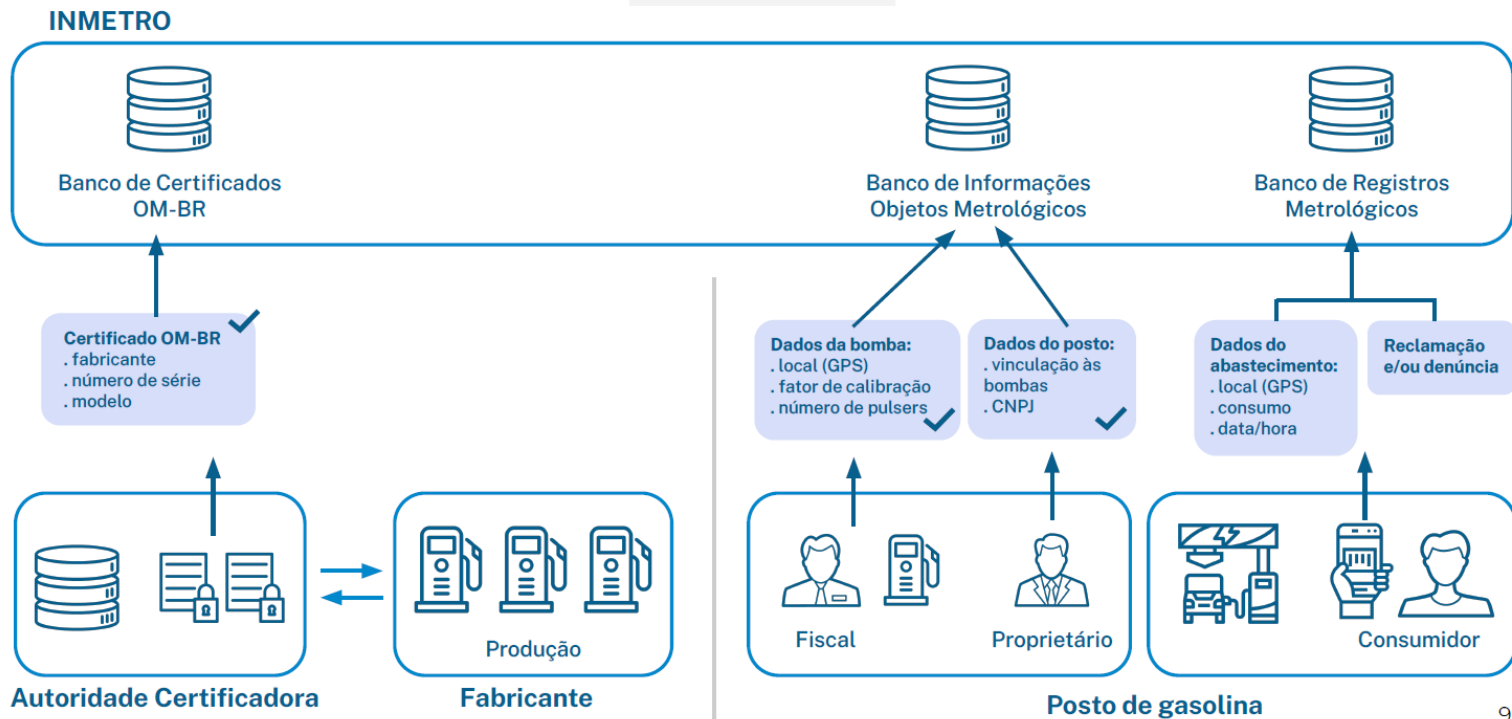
INMETRO

Banco de Certificados OM-BR

Banco de Informações Objetos Metrológicos

Banco de Registros Metrológicos

Certificado OM-BR
. fabricante
. número de série
. modelo

Dados da bomba:
. local (GPS)
. fator de calibração
. número de pulsers

Dados do posto:
. vinculação às bombas
. CNPJ

Dados do abastecimento:
. local (GPS)
. consumo
. data/hora

Reclamação e/ou denúncia

Produção

Fiscal

Proprietário

Consumidor

Autoridade Certificadora

Fabricante

Posto de gasolina

9